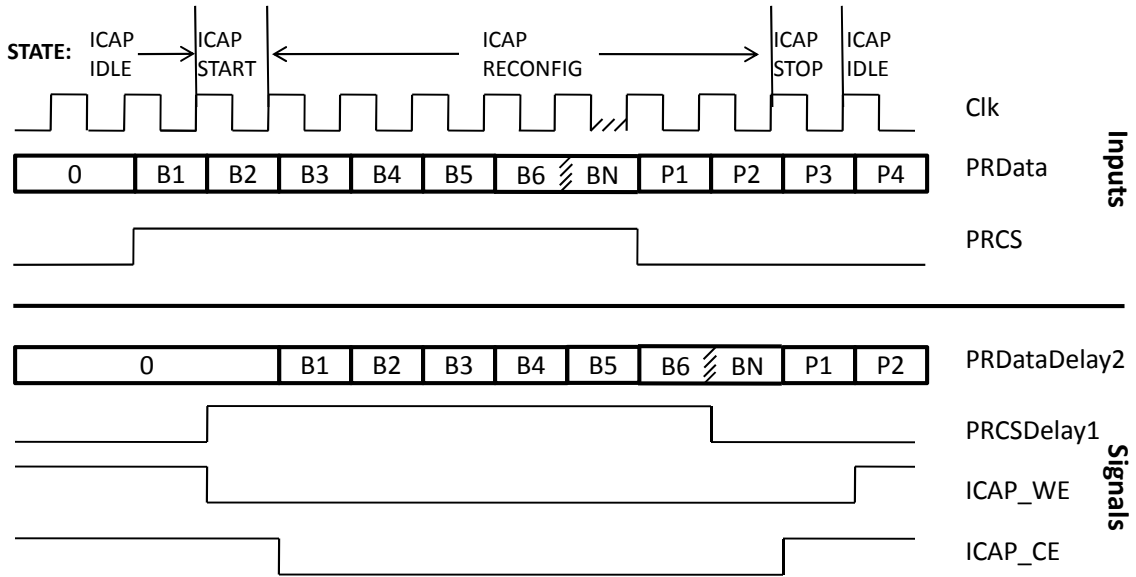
STATE: ICAP IDLE ICAP START ICAP RECONFIG ICAP STOP ICAP IDLE

Clk

0 B1 B2 B3 B4 B5 B6 BN P1 P2 P3 P4 PRData

PRCS

Inputs

0 B1 B2 B3 B4 B5 B6 BN P1 P2 PRDataDelay2

PRCSDelay1

ICAP_WE

ICAP_CE

Signals